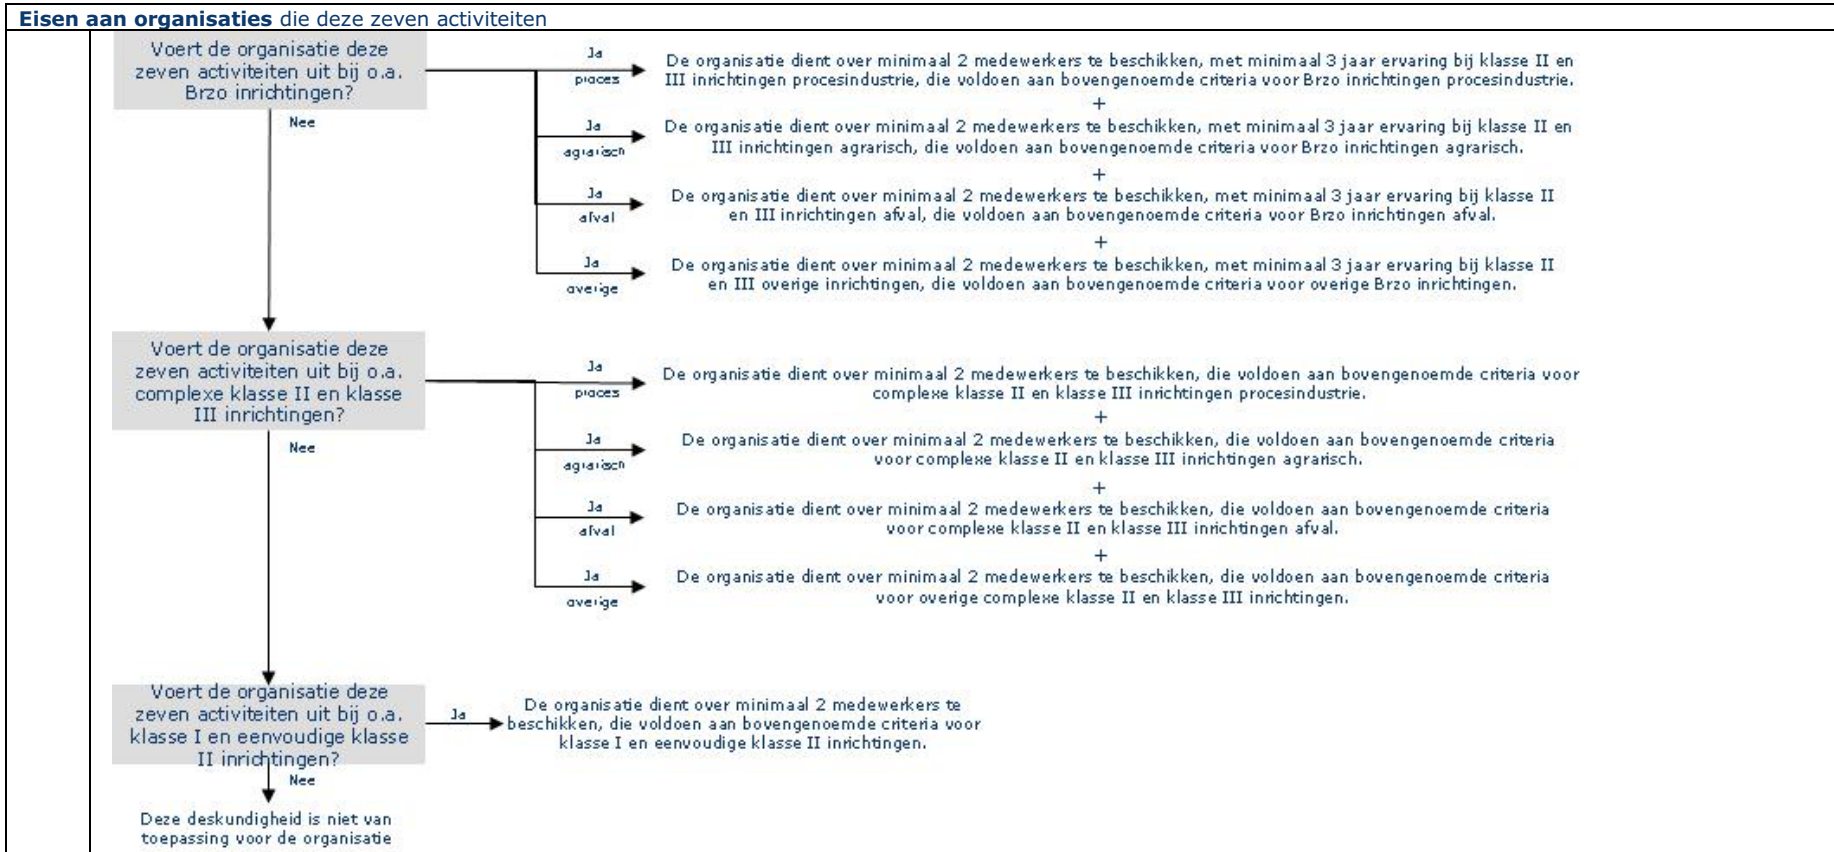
**Eisen aan organisaties** die deze zeven activiteiten

Voert de organisatie deze zeven activiteiten uit bij o.a. Brzo inrichtingen?

Ja proces

De organisatie dient over minimaal 2 medewerkers te beschikken, met minimaal 3 jaar ervaring bij klasse II en III inrichtingen procesindustrie, die voldoen aan bovengenoemde criteria voor Brzo inrichtingen procesindustrie.

+

Ja agrarisch

De organisatie dient over minimaal 2 medewerkers te beschikken, met minimaal 3 jaar ervaring bij klasse II en III inrichtingen agrarisch, die voldoen aan bovengenoemde criteria voor Brzo inrichtingen agrarisch.

+

Ja afval

De organisatie dient over minimaal 2 medewerkers te beschikken, met minimaal 3 jaar ervaring bij klasse II en III inrichtingen afval, die voldoen aan bovengenoemde criteria voor Brzo inrichtingen afval.

+

Ja overige

De organisatie dient over minimaal 2 medewerkers te beschikken, met minimaal 3 jaar ervaring bij klasse II en III overige inrichtingen, die voldoen aan bovengenoemde criteria voor overige Brzo inrichtingen.

Nee

Voert de organisatie deze zeven activiteiten uit bij o.a. complexe klasse II en klasse III inrichtingen?

Ja proces

De organisatie dient over minimaal 2 medewerkers te beschikken, die voldoen aan bovengenoemde criteria voor complexe klasse II en klasse III inrichtingen procesindustrie.

+

Ja agrarisch

De organisatie dient over minimaal 2 medewerkers te beschikken, die voldoen aan bovengenoemde criteria voor complexe klasse II en klasse III inrichtingen agrarisch.

+

Ja afval

De organisatie dient over minimaal 2 medewerkers te beschikken, die voldoen aan bovengenoemde criteria voor complexe klasse II en klasse III inrichtingen afval.

+

Ja overige

De organisatie dient over minimaal 2 medewerkers te beschikken, die voldoen aan bovengenoemde criteria voor overige complexe klasse II en klasse III inrichtingen.

Nee

Voert de organisatie deze zeven activiteiten uit bij o.a. klasse I en eenvoudige klasse II inrichtingen?

Ja

De organisatie dient over minimaal 2 medewerkers te beschikken, die voldoen aan bovengenoemde criteria voor klasse I en eenvoudige klasse II inrichtingen.

Nee

Deze deskundigheid is niet van toepassing voor de organisatie